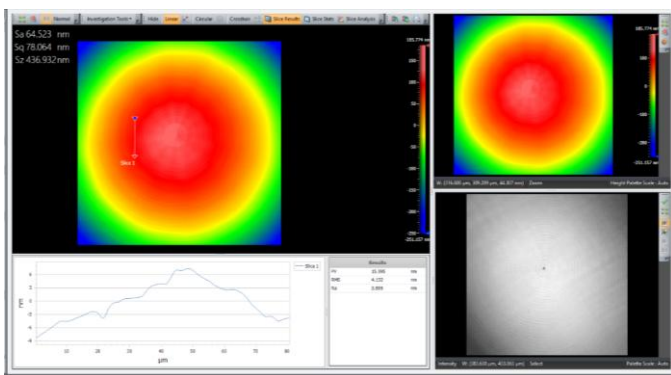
Normal | Navigation Tools | Hide | Linear | Circular | Crosshair | Slice Results | Slice Stats | Slice Analysis

Sa 64.523 nm
Sq 78.064 nm
Sz 436.932 nm

Slice 1

185.774 nm
-251.157 nm

Slice 1

nm

µm

Results

| | | |
|---|---|---|
| Ra | 25.395 | nm |
| RMS | 4.132 | nm |
| Rz | 3.999 | nm |

185.774 nm
-251.157 nm

XY: [178.085 µm, 309.205 µm, 46.307 nm] Zoom | Height Palette Scale: Auto

Intensity XY: [183.030 µm, 403.063 µm] Select | Palette Scale: Auto